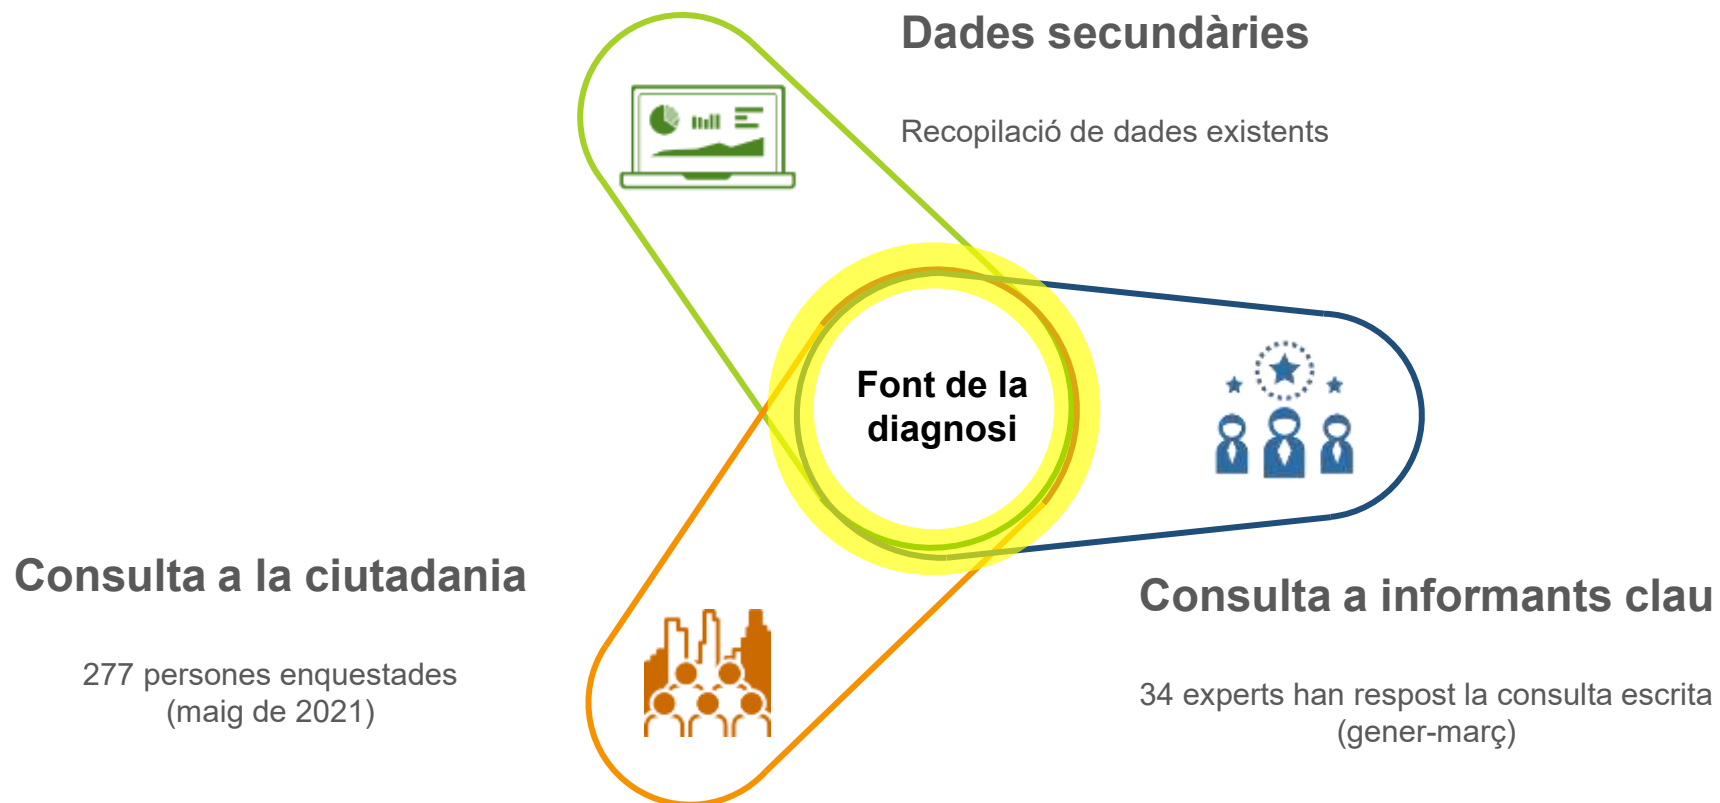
Dades secundàries

Recopilació de dades existents

Font de la diagnosi

Consulta a la ciutadania

277 persones enquestades (maig de 2021)

Consulta a informants clau

34 experts han respost la consulta escrita (gener-març)